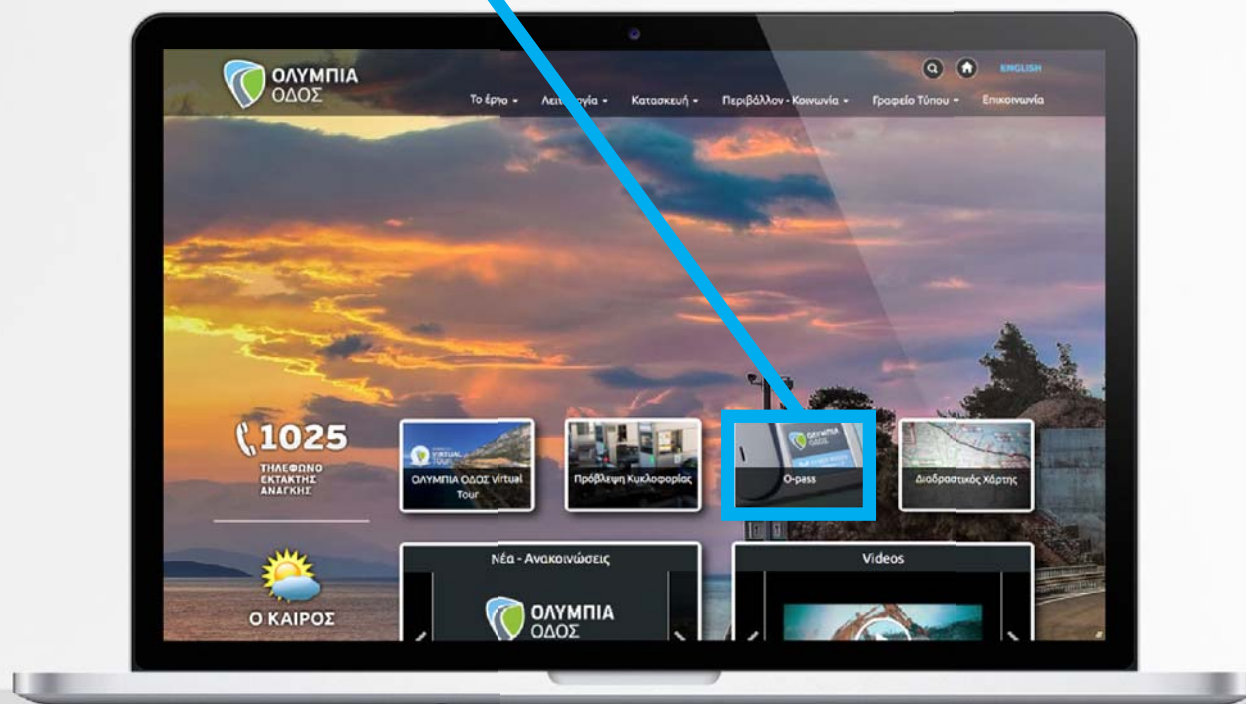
ΟΛΥΜΠΙΑ ΟΔΟΣ

ENGLISH

Το έργο ▾ Λειτ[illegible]ργία ▾ Κατασκευή ▾ Περιβάλλον - Κοινωνία ▾ Γραφείο Τύπου ▾ Επικοινωνία

1025
ΤΗΛΕΦΩΝΟ ΕΚΤΑΚΤΗΣ ΑΝΑΓΚΗΣ

ΟΛΥΜΠΙΑ ΟΔΟΣ Virtual Tour

Πρόβλεψη Κυκλοφορίας

O-pass

Διαδραστικός Χάρτης

Ο ΚΑΙΡΟΣ

Νέα - Ανακοινώσεις

ΟΛΥΜΠΙΑ ΟΔΟΣ

Videos